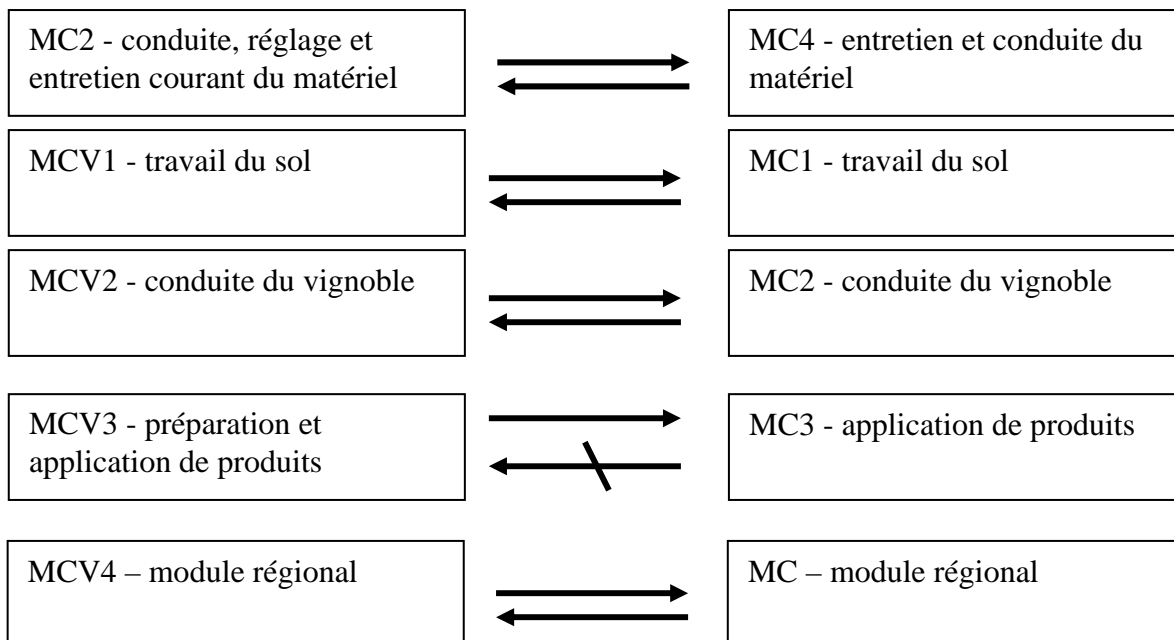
MC2 - conduite, réglage et entretien courant du matériel

MC4 - entretien et conduite du matériel

MCV1 - travail du sol

MC1 - travail du sol

MCV2 - conduite du vignoble

MC2 - conduite du vignoble

MCV3 - préparation et application de produits

MC3 - application de produits

MCV4 – module régional

MC – module régional